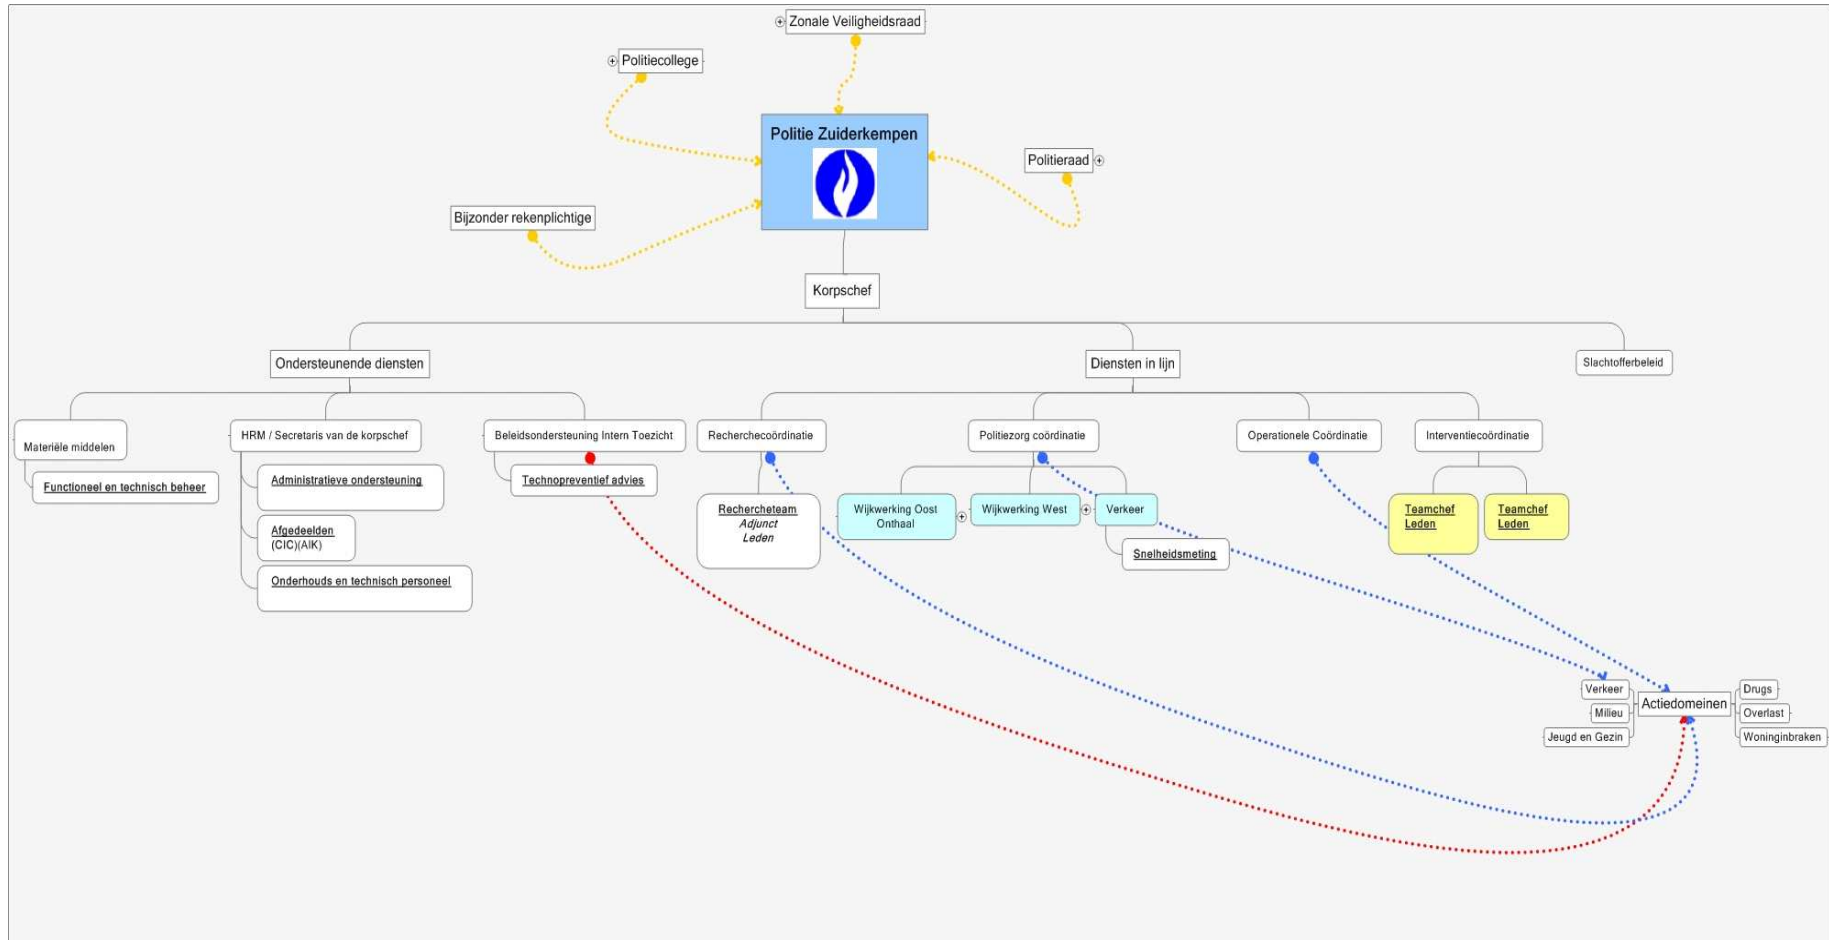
Zonale Veiligheidsraad

Politiecollege

Politie Zuiderkempen

Politieraad

Bijzonder rekenplichtige

Korpschef

Ondersteunende diensten

Diensten in lijn

Slachtofferbeleid

Materiële middelen

Functioneel en technisch beheer

HRM / Secretaris van de korpschef

Administratieve ondersteuning

Afgedeelden (CIC)(AIK)

Onderhouds en technisch personeel

Beleidsondersteuning Intern Toezicht

Technopreventief advies

Recherchecoördinatie

Rechercheteam Adjunct Leden

Politiezorg coördinatie

Wijkwerking Oost Onthaal

Wijkwerking West

Verkeer

Snelheidsmeting

Operationele Coördinatie

Interventiecoördinatie

Teamchef Leden

Teamchef Leden

Verkeer

Milieu

Jeugd en Gezin

Actiedomeinen

Drugs

Overlast

Woninginbraken